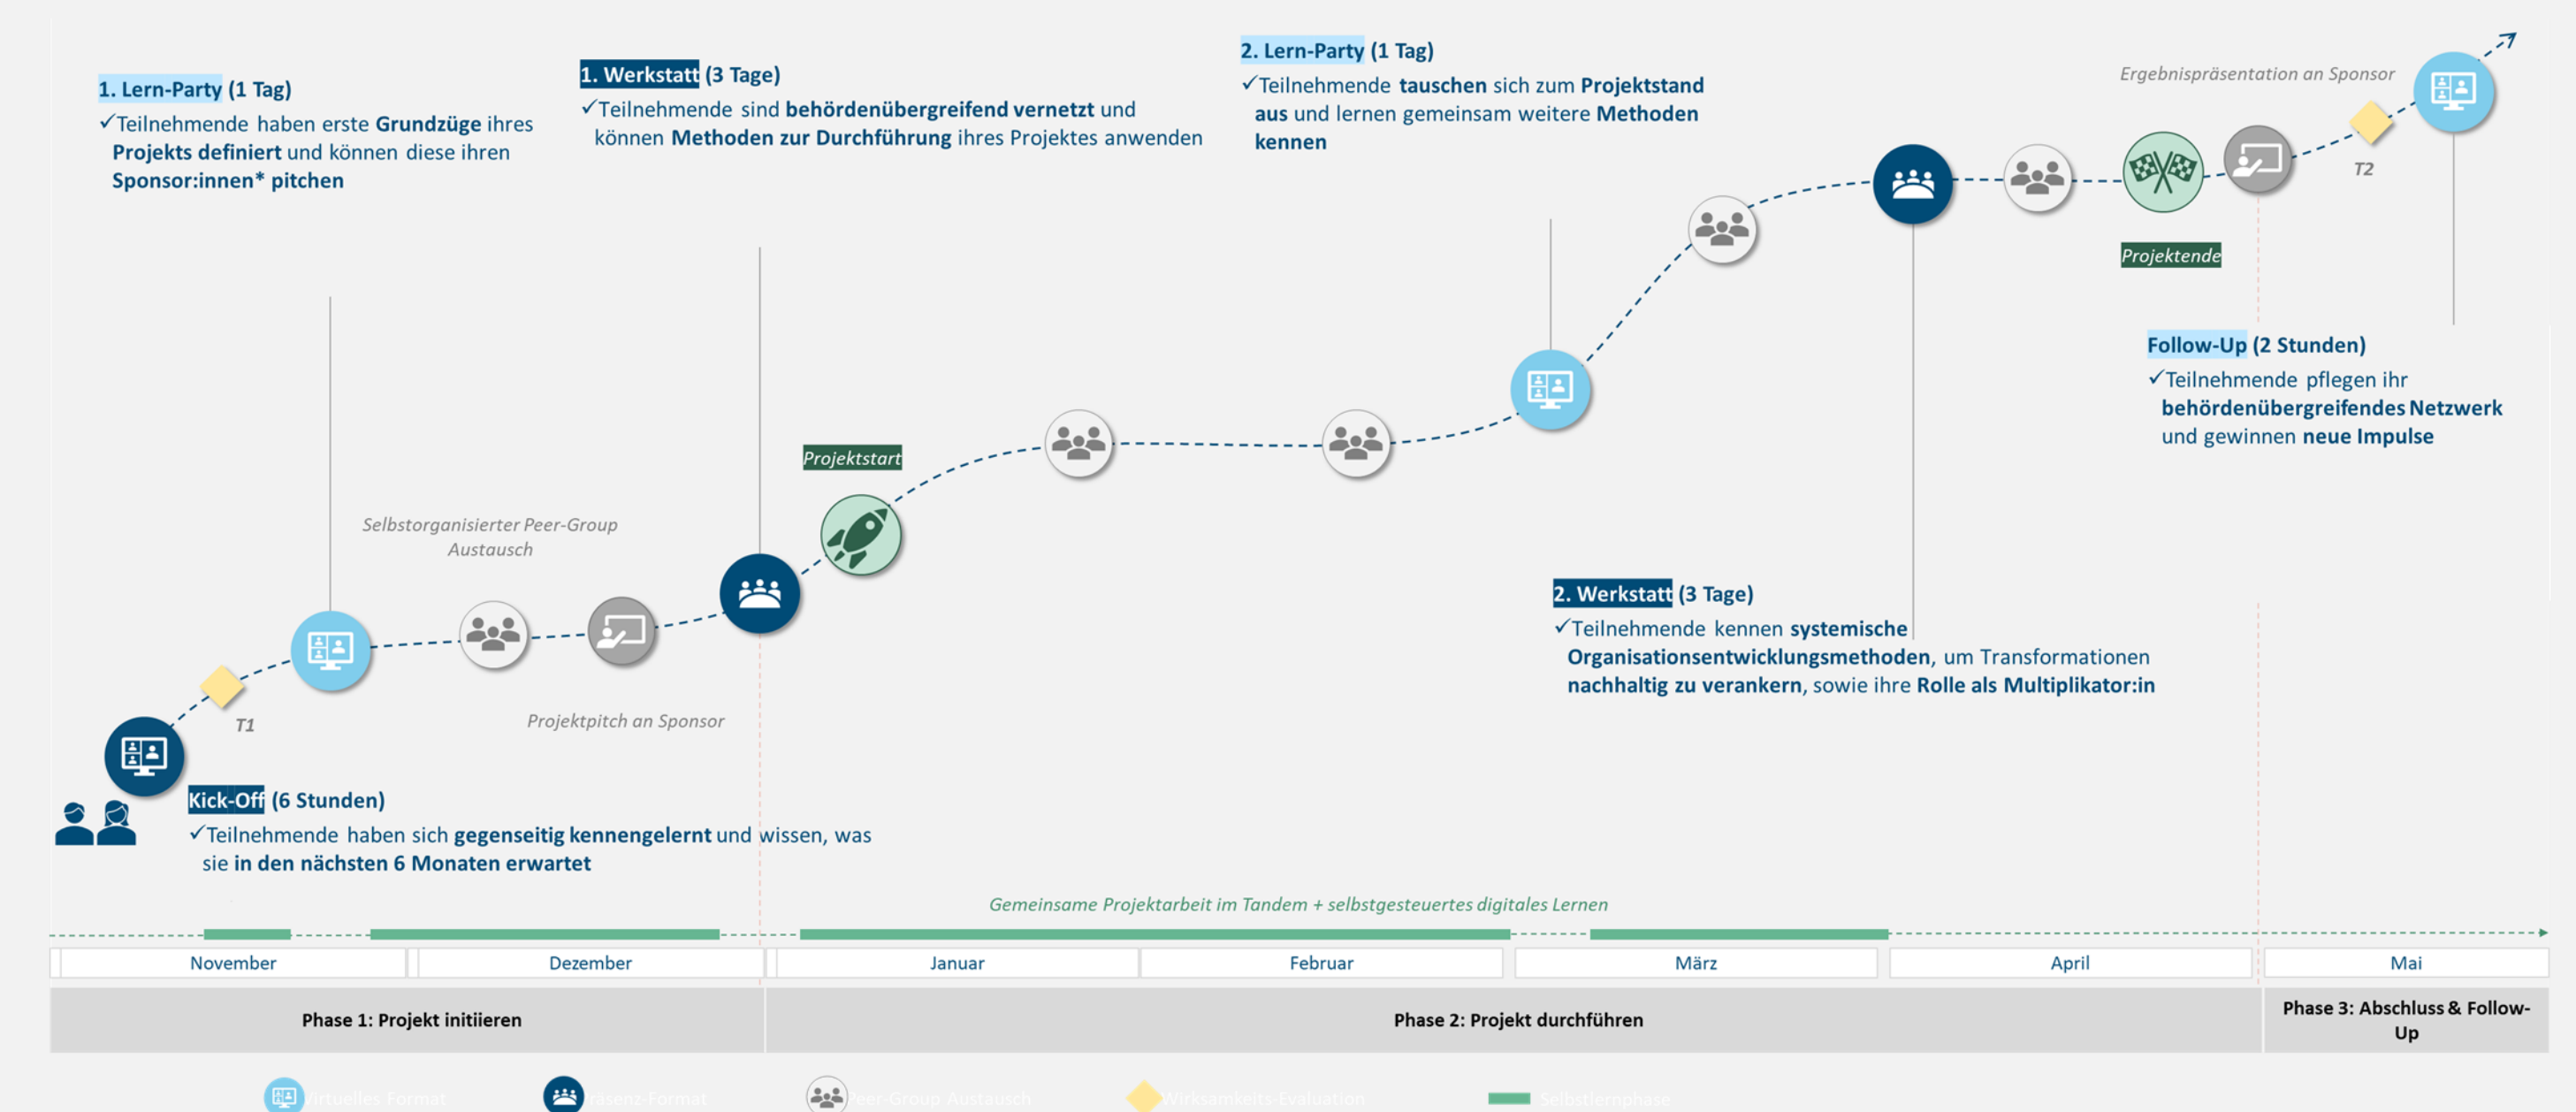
1. Lern-Party (1 Tag)
✓Teilnehmende haben erste Grundzüge ihres Projekts definiert und können diese ihren Sponsor:innen* pitchen

1. Werkstatt (3 Tage)
✓Teilnehmende sind behördenübergreifend vernetzt und können Methoden zur Durchführung ihres Projektes anwenden

2. Lern-Party (1 Tag)
✓Teilnehmende tauschen sich zum Projektstand aus und lernen gemeinsam weitere Methoden kennen

Ergebnispräsentation an Sponsor

T2

Projektende

Follow-Up (2 Stunden)
✓Teilnehmende pflegen ihr behördenübergreifendes Netzwerk und gewinnen neue Impulse

Projektstart

Selbstorganisierter Peer-Group Austausch

2. Werkstatt (3 Tage)
✓Teilnehmende kennen systemische Organisationsentwicklungsmethoden, um Transformationen nachhaltig zu verankern, sowie ihre Rolle als Multiplikator:in

T1

Projektpitch an Sponsor

Kick-Off (6 Stunden)
✓Teilnehmende haben sich gegenseitig kennengelernt und wissen, was sie in den nächsten 6 Monaten erwartet

Gemeinsame Projektarbeit im Tandem + selbstgesteuertes digitales Lernen

| November | Dezember | Januar | Februar | März | April | Mai |
|---|---|---|---|---|---|---|

Phase 1: Projekt initiieren
Phase 2: Projekt durchführen
Phase 3: Abschluss & Follow-Up

Virtuelles Format  Präsenz-Format  Peer-Group Austausch  Wirksamkeits-Evaluation  Selbstlernphase